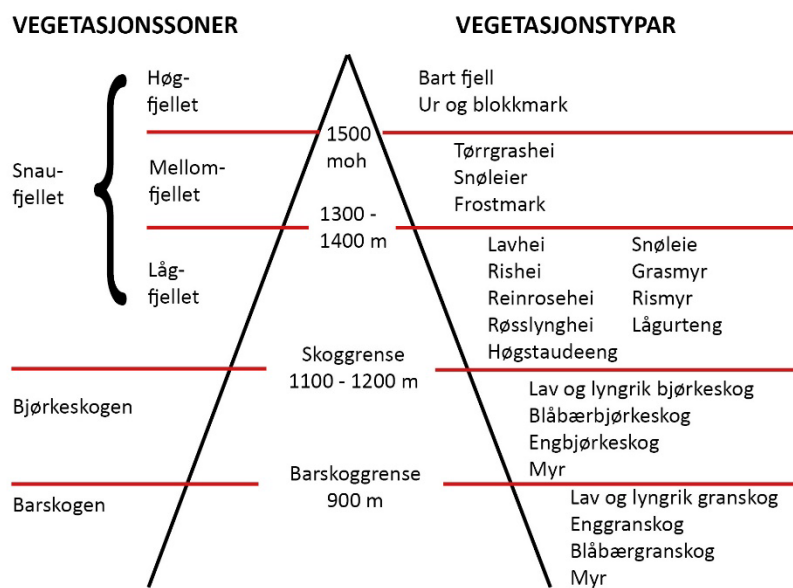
VEGETASJONSSONER

VEGETASJONSTYPAR

Snau-fjellet

Høg-fjellet

Bart fjell
Ur og blokkmark

1500 moh

Mellom-fjellet

Tørrgrashei
Snøleier
Frostmark

1300 - 1400 m

Låg-fjellet

Lavhei
Rishei
Reinrosehei
Røsslynghei
Høgstaudeeng

Snøleie
Grasmyr
Rismyr
Lågurteng

Skoggrense
1100 - 1200 m

Bjørkeskogen

Lav og lyngrik bjørkeskog
Blåbærbjørkeskog
Engbjørkeskog
Myr

Barskoggrense
900 m

Barskogen

Lav og lyngrik granskog
Enggranskog
Blåbærgranskog
Myr